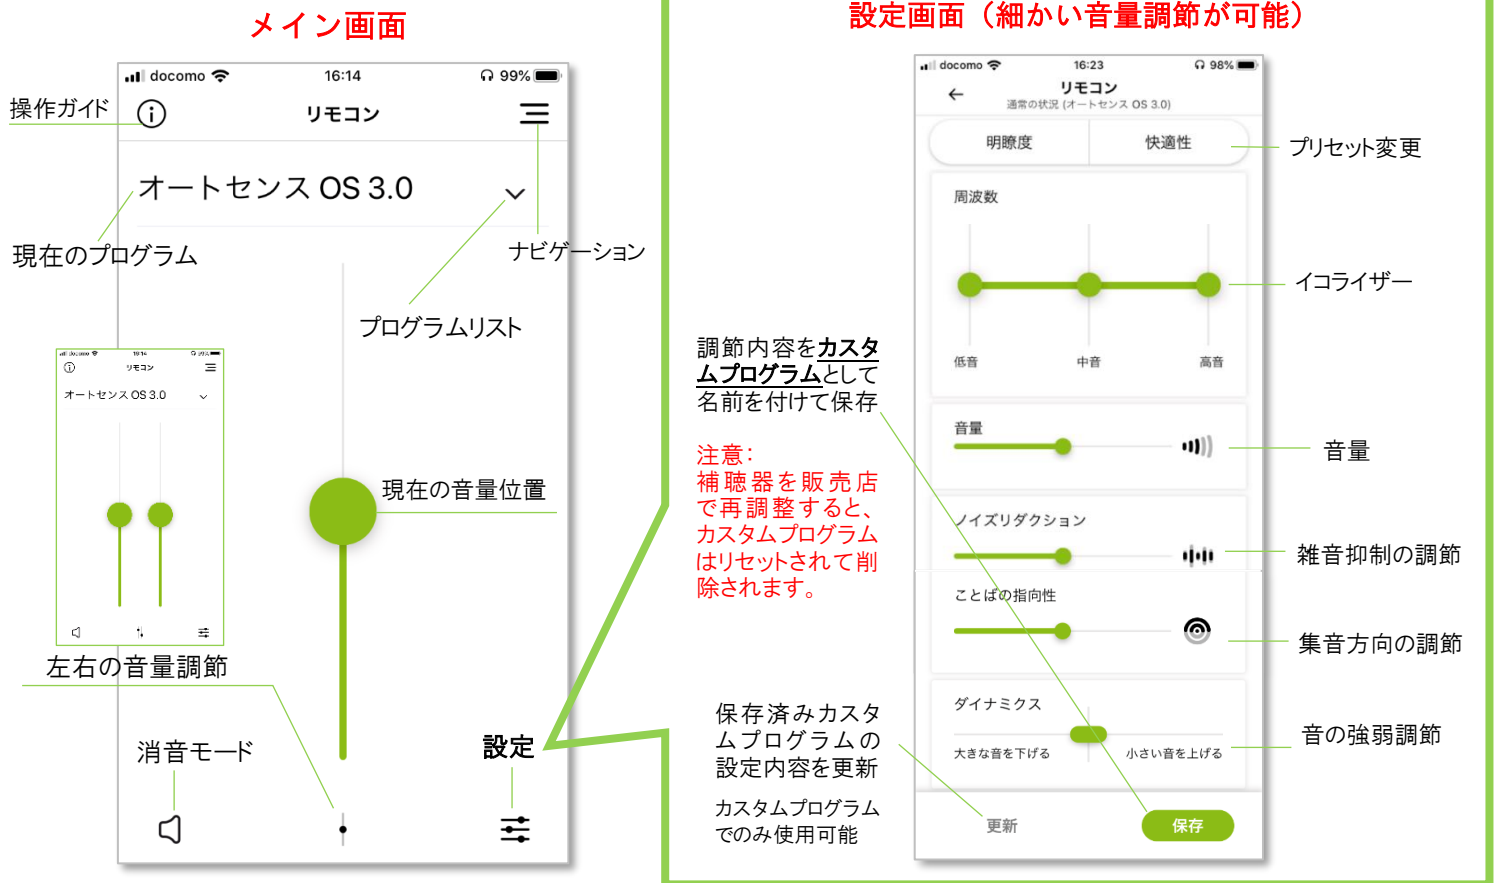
メイン画面

docomo 16:14 99%

操作ガイド

リモコン

オートセンス OS 3.0

現在のプログラム

ナビゲーション

プログラムリスト

docomo 16:14

リモコン

オートセンス OS 3.0

現在の音量位置

左右の音量調節

消音モード

設定

設定画面（細かい音量調節が可能）

docomo 16:23 98%

リモコン

通常の状況 (オートセンス OS 3.0)

| 明瞭度 | 快適性 |
|---|---|

プリセット変更

周波数

イコライザー

低音 中音 高音

調節内容を**カスタムプログラム**として名前を付けて保存

注意：
補聴器を販売店で再調整すると、カスタムプログラムはリセットされて削除されます。

音量

音量

ノイズリダクション

雑音抑制の調節

ことばの指向性

集音方向の調節

ダイナミクス

大きな音を下げる 小さい音を上げる

音の強弱調節

保存済みカスタムプログラムの設定内容を更新

カスタムプログラムでのみ使用可能

更新

保存